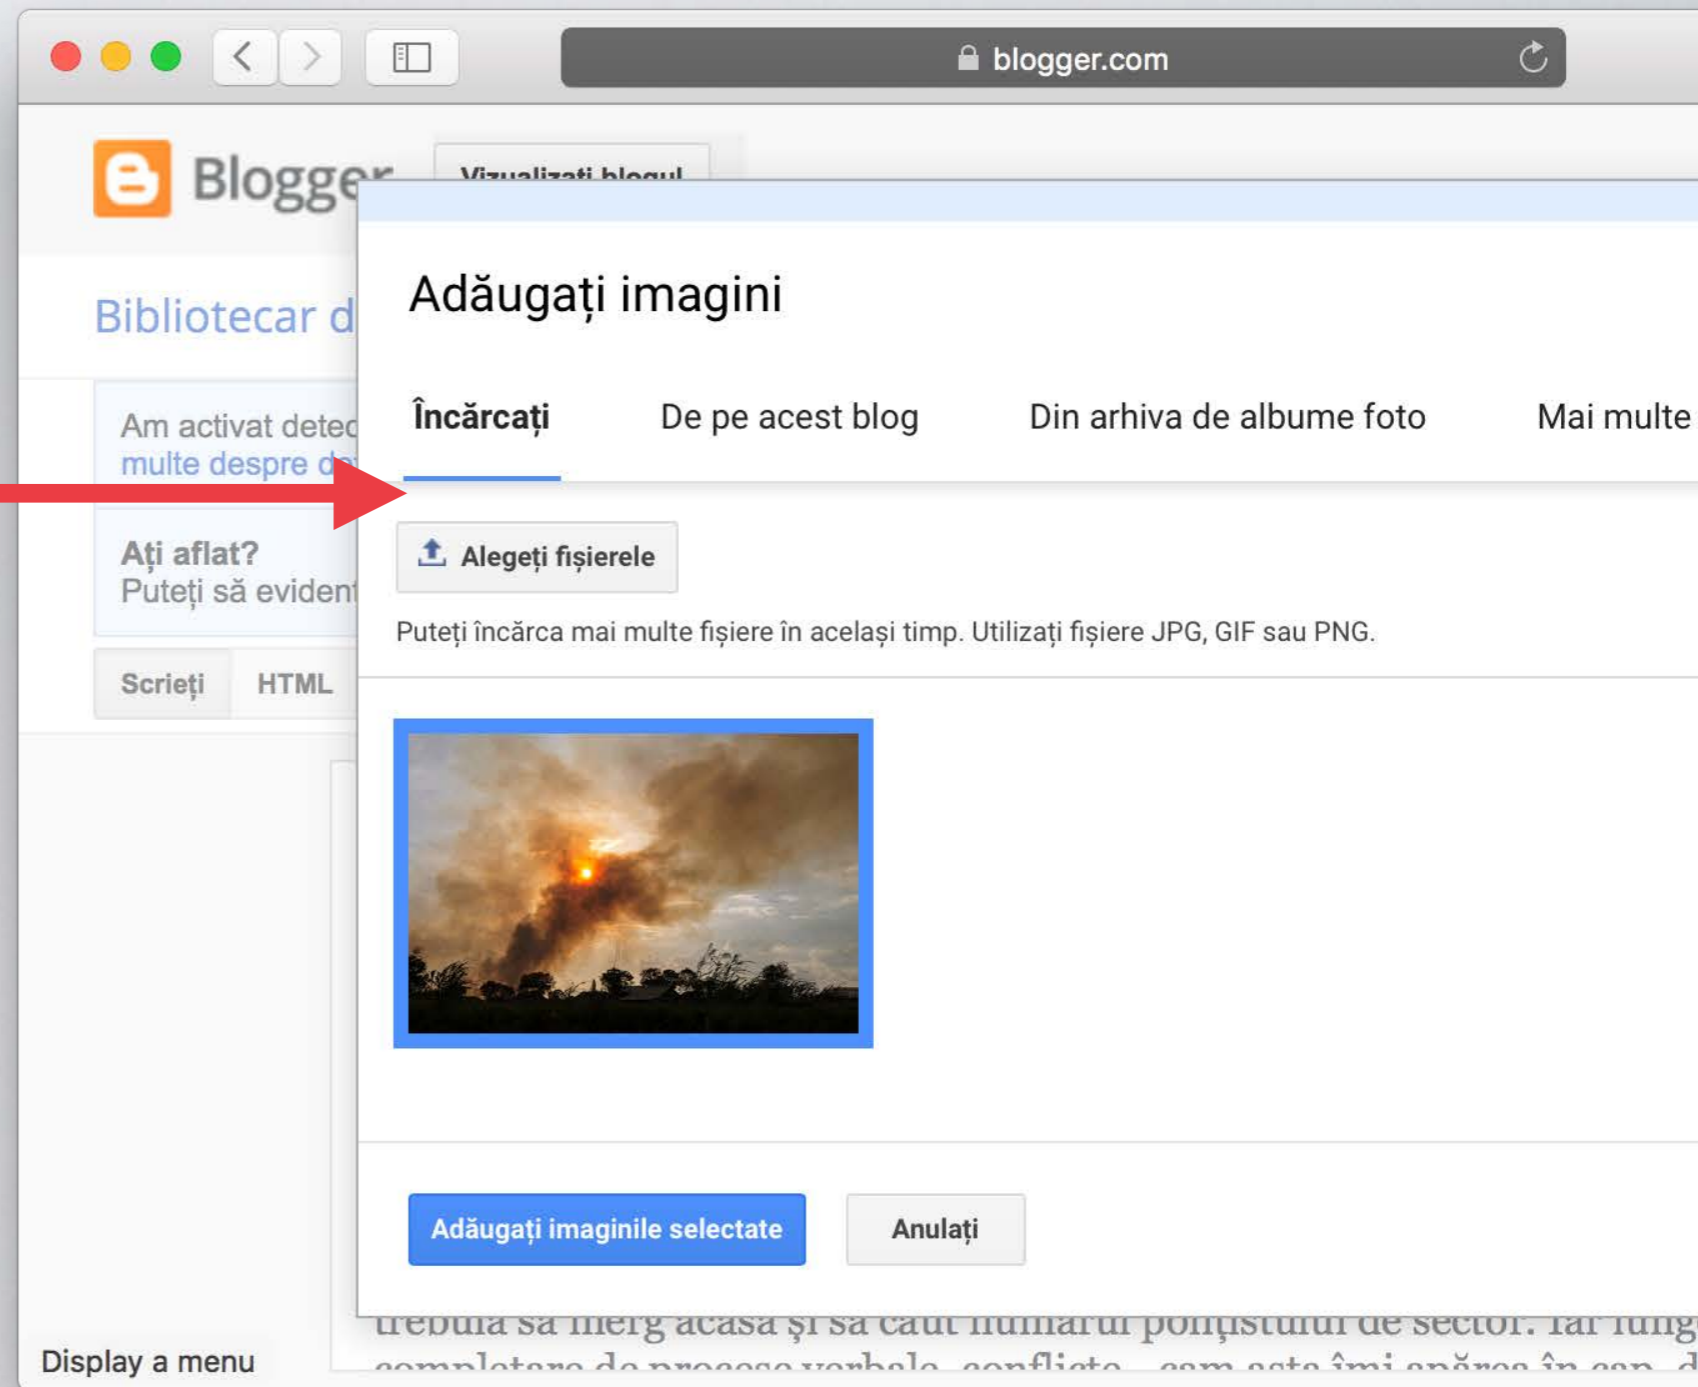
blogger.com

Blogger

Vizualizați blogul

Bibliotecar d

Am activat detec
multe despre d

Ați aflat?
Puteți să evident

Scrieți HTML

Adăugați imagini

Încărcați De pe acest blog Din arhiva de albume foto Mai multe

Alegeți fișierele

Puteți încărca mai multe fișiere în același timp. Utilizați fișiere JPG, GIF sau PNG.

Adăugați imaginile selectate Anulați

trebuia să merg acasă şi să caut numărul poliţistului de sector. Iar lung
completare de procese verbale, conflicte... cam asta îmi apărea în cap. d

Display a menu